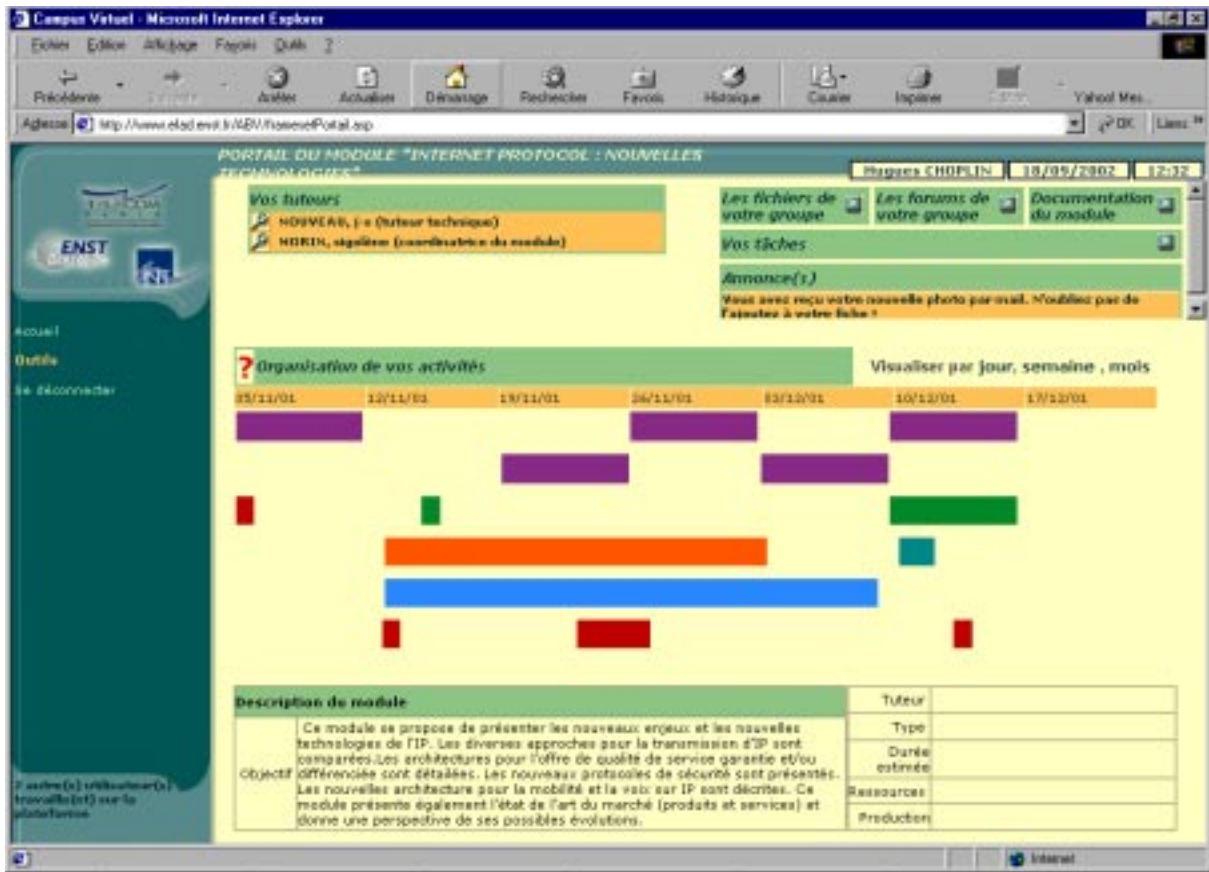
Campus Virtuel - Microsoft Internet Explorer

Fichier Edition Affichage Favoris Outils ?

Précédente Suivante Arrêter Actualiser Démarrage Rechercher Favoris Historique Courrier Imprimer Edition Yahoo! Mes...

Adresse http://www.elad.enst.fr/ABV/frameset/Portail.asp OK Liens

ENST

Accueil
Outils
Se déconnecter

7 autre(s) utilisateur(s) travaille(nt) sur la plateforme

PORTAIL DU MODULE "INTERNET PROTOCOL : NOUVELLES TECHNOLOGIES"

Hugues CHOPLIN 18/09/2002 12:32

Vos tuteurs
NOUVEAU, J-e (tuteur technique)
MORIN, ségolène (coordinatrice du module)

Les fichiers de votre groupe
Les forums de votre groupe
Documentation du module

Vos tâches

Annonce(s)
Vous avez reçu votre nouvelle photo par mail. N'oubliez pas de l'ajouter à votre fiche !

Organisation de vos activités

Visualiser par jour, semaine , mois

05/11/01 12/11/01 19/11/01 26/11/01 03/12/01 10/12/01 17/12/01

| Description du module | | Tuteur | |
|---|---|---|---|
| Objectif | Ce module se propose de présenter les nouveaux enjeux et les nouvelles technologies de l'IP. Les diverses approches pour la transmission d'IP sont comparées.Les architectures pour l'offre de qualité de service garantie et/ou différenciée sont détaillées. Les nouveaux protocoles de sécurité sont présentés. Les nouvelles architecture pour la mobilité et la voix sur IP sont décrites. Ce module présente également l'état de l'art du marché (produits et services) et donne une perspective de ses possibles évolutions. | Type | |
| | | Durée estimée | |
| | | Ressources | |
| | | Production | |

Internet